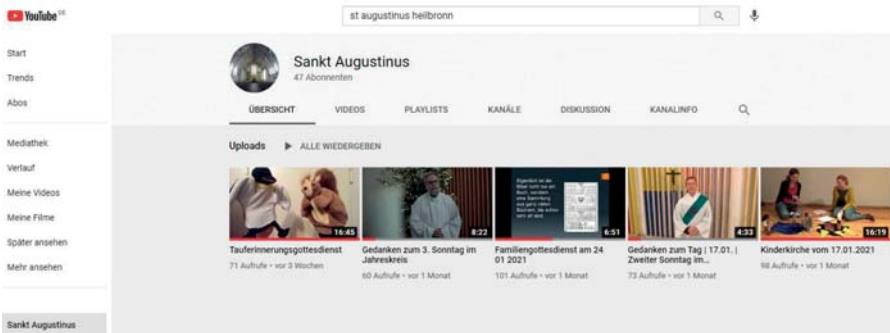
YouTube DE

st augustinus heilbronn

Start
Trends
Abos

Mediathek
Verlauf
Meine Videos
Meine Filme
Später ansehen
Mehr ansehen

Sankt Augustinus

Sankt Augustinus
47 Abonnenten

ÜBERSICHT VIDEOS PLAYLISTS KANÄLE DISKUSSION KANALINFO

Uploads ▶ ALLE WIEDERGEBEN

16:45
Tauferinnerungsgottesdienst
71 Aufrufe • vor 3 Wochen

8:22
Gedanken zum 3. Sonntag im Jahreskreis
60 Aufrufe • vor 1 Monat

6:51
Familiengottesdienst am 24 01 2021
101 Aufrufe • vor 1 Monat

4:33
Gedanken zum Tag | 17.01. | Zweiter Sonntag im...
73 Aufrufe • vor 1 Monat

16:19
Kinderkirche vom 17.01.2021
98 Aufrufe • vor 1 Monat